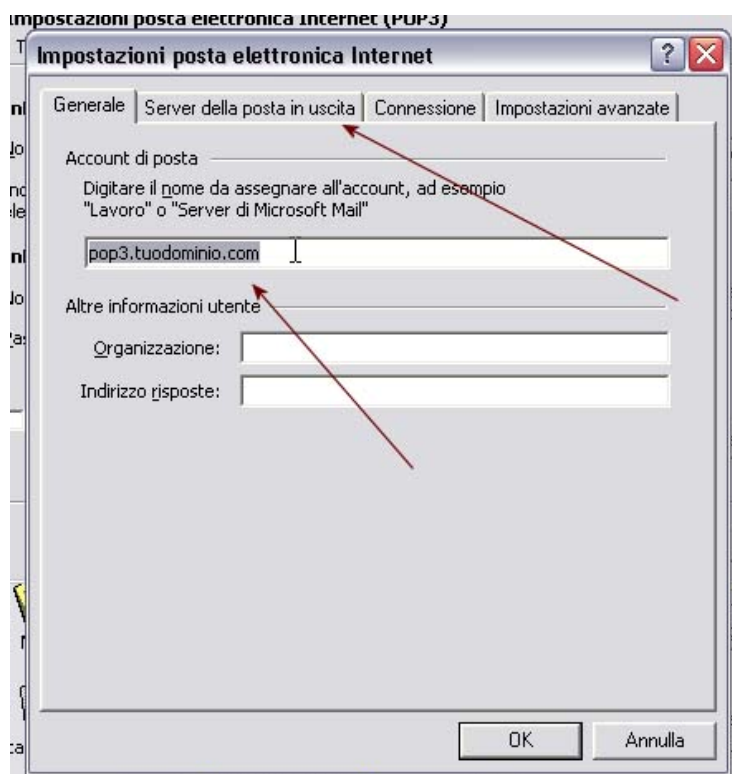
Impostazioni posta elettronica Internet (POP3)

Impostazioni posta elettronica Internet

Generale | Server della posta in uscita | Connessione | Impostazioni avanzate

Account di posta

Digitare il nome da assegnare all'account, ad esempio "Lavoro" o "Server di Microsoft Mail"

pop3.tuodominio.com

Altre informazioni utente

Organizzazione:

Indirizzo risposte:

OK

Annulla